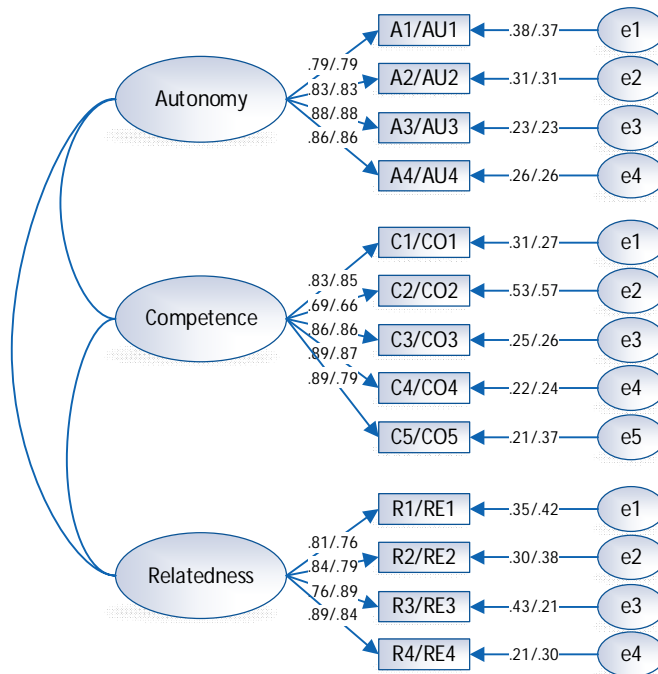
Autonomy
.79/.79
.83/.83
.88/.88
.86/.86
A1/AU1
A2/AU2
A3/AU3
A4/AU4
.38/.37
.31/.31
.23/.23
.26/.26
e1
e2
e3
e4

Competence
.83/.85
.69/.66
.86/.86
.89/.87
.89/.79
C1/CO1
C2/CO2
C3/CO3
C4/CO4
C5/CO5
.31/.27
.53/.57
.25/.26
.22/.24
.21/.37
e1
e2
e3
e4
e5

Relatedness
.81/.76
.84/.79
.76/.89
.89/.84
R1/RE1
R2/RE2
R3/RE3
R4/RE4
.35/.42
.30/.38
.43/.21
.21/.30
e1
e2
e3
e4